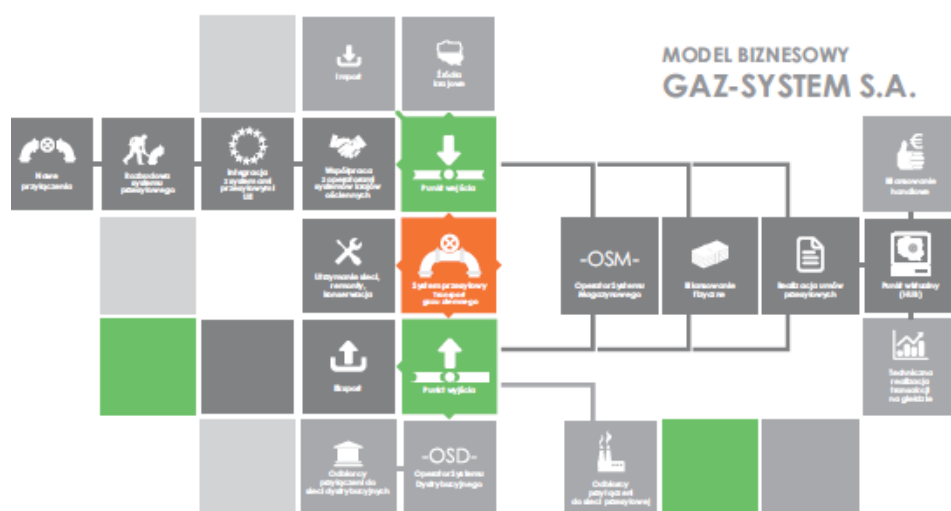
MODEL BIZNESOWY
GAZ-SYSTEM S.A.

Import

Źródła krajowe

Nowe przyłączenia

Rozbudowa systemu przesyłowego

Integracja z systemami przesyłowymi UE

Współpraca z operatorami systemów krajów ościennych

Punkt wejścia

Bilansowanie handlowe

Utrzymanie sieci, remonty, konserwacja

System przesyłowy
Transport gazu ziemnego

-OSM-
Operator Systemu Magazynowego

Bilansowanie fizyczne

Realizacja umów przesyłowych

Punkt wirtualny (HUB)

Eksport

Punkt wyjścia

Techniczna realizacja transakcji na giełdzie

Odbiorcy przyłączeni do sieci dystrybucyjnych

-OSD-
Operator Systemu Dystrybucyjnego

Odbiorcy przyłączeni do sieci przesyłowej